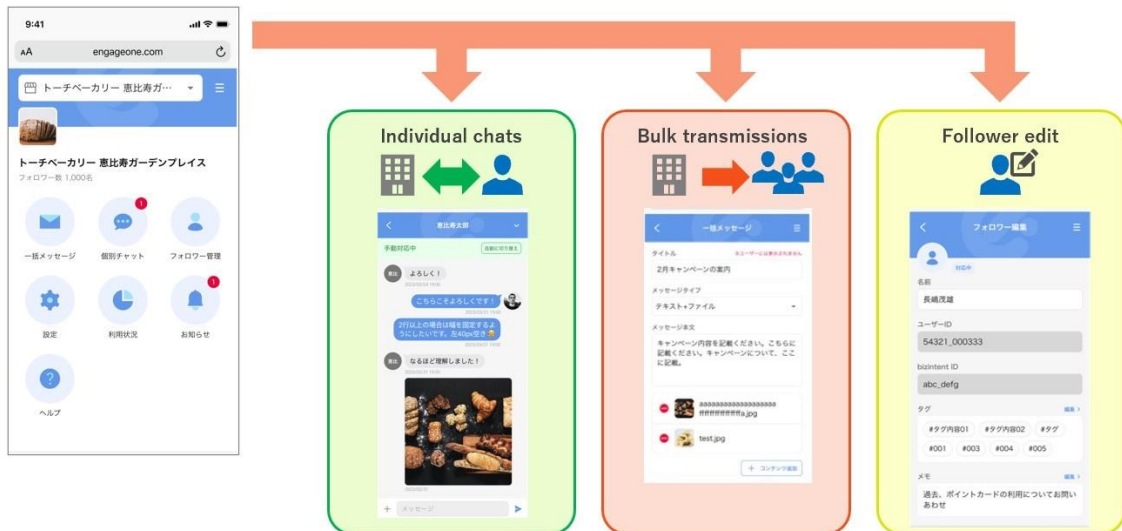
9:41

AA engageone.com

トーチベーカリー 恵比寿ガ…

トーチベーカリー 恵比寿ガーデンプレイス
フォロワー数 1,000名

一括メッセージ
1
個別チャット
フォロワー管理
設定
利用状況
1
お知らせ
ヘルプ

Individual chats

恵比寿太郎
手動対応中
よろしく！
こちらこそよろしくです！
2行以上の場合は幅を固定するようにしたいです。左40px空き
なるほど理解しました！
メッセージ

Bulk transmissions

一括メッセージ
タイトル
2月キャンペーンの案内
メッセージタイプ
テキスト+ファイル
メッセージ本文
キャンペーン内容を記載ください。こちらに記載ください。キャンペーンについて。ここに記載。
aaaaaaaaaaaaaaaaaaa
#########a.jpg
test.jpg
+ コンテンツ追加

Follower edit

フォロワー編集
対応中
名前
長嶋茂雄
ユーザーID
54321_000333
bizintent ID
abc_defg
タグ
編集 >
#タグ内容01
#タグ内容02
#タグ
#001
#003
#004
#005
メモ
編集 >
過去、ポイントカードの利用についてお問いあわせ